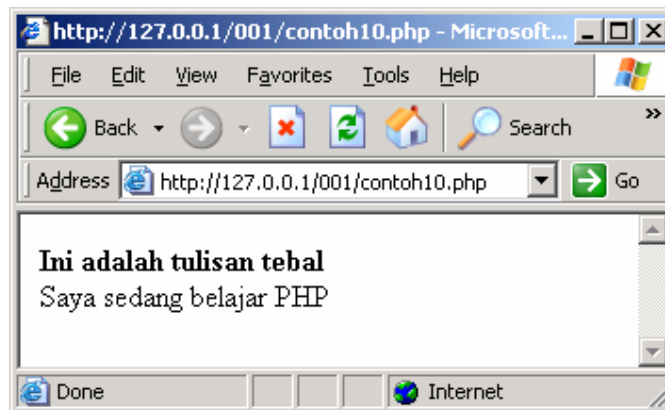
http://127.0.0.1/001/contoh10.php - Microsoft...

File Edit View Favorites Tools Help

Back Search

Address http://127.0.0.1/001/contoh10.php Go

**Ini adalah tulisan tebal**
Saya sedang belajar PHP

Done Internet